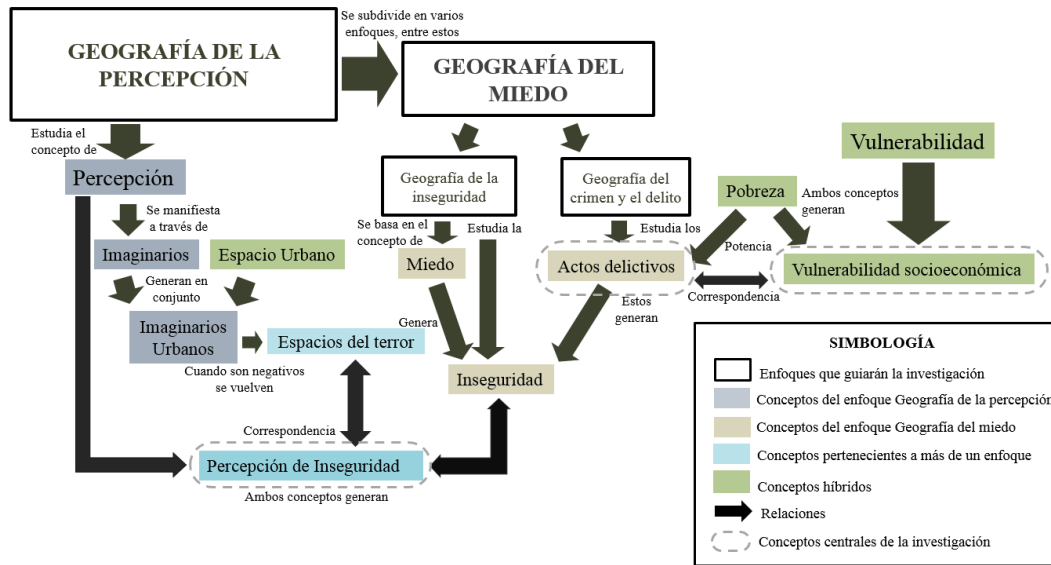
GEOGRAFÍA DE LA PERCEPCIÓN

Se subdivide en varios enfoques, entre estos

GEOGRAFÍA DEL MIEDO

Estudia el concepto de

Percepción

Se manifiesta a través de

Imaginarios

Espacio Urbano

Generan en conjunto

Imaginarios Urbanos

Espacios del terror

Cuando son negativos se vuelven

Geografía de la inseguridad

Se basa en el concepto de

Estudia la

Miedo

Genera

Inseguridad

Geografía del crimen y el delito

Estudia los

Actos delictivos

Estos generan

Vulnerabilidad

Pobreza

Ambos conceptos generan

Potencia

Vulnerabilidad socioeconómica

Correspondencia

Correspondencia

Percepción de Inseguridad

Ambos conceptos generan

SIMBOLOGÍA

Enfoques que guiarán la investigación

Conceptos del enfoque Geografía de la percepción

Conceptos del enfoque Geografía del miedo

Conceptos pertenecientes a más de un enfoque

Conceptos híbridos

Relaciones

Conceptos centrales de la investigación